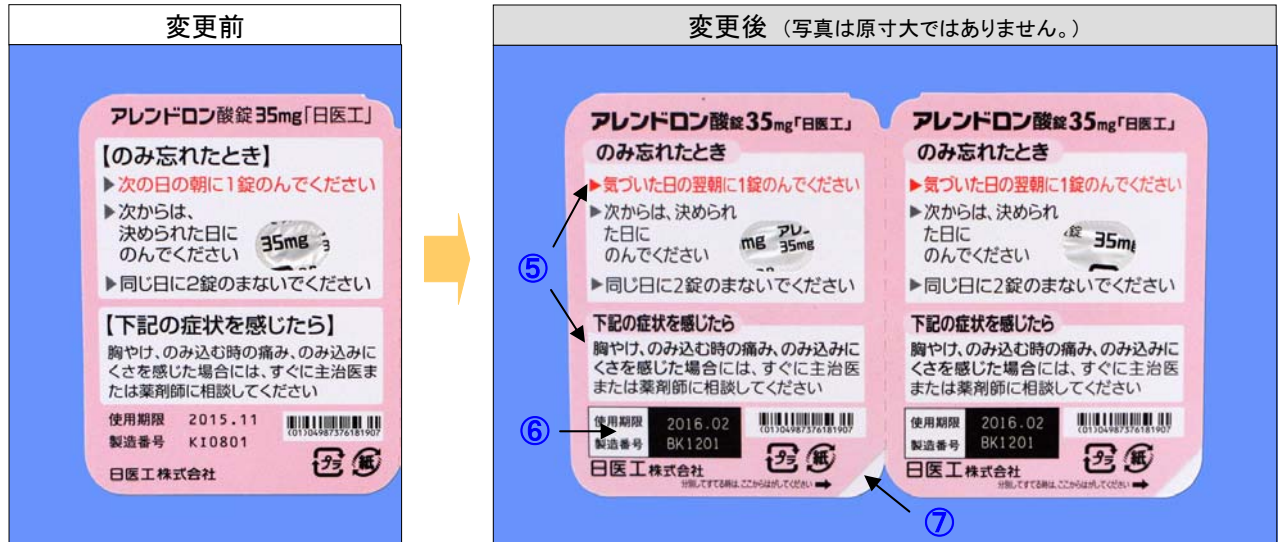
変更前

アレンドロン酸錠35mg「日医工」

【のみ忘れたとき】

▶次の日の朝に1錠のんでください

▶次からは、決められた日にのんでください

35mg

▶同じ日に2錠のまないでください

【下記の症状を感じたら】

胸やけ、のみ込む時の痛み、のみ込みにくさを感じた場合には、すぐに主治医または薬剤師に相談してください

使用期限 2015.11

製造番号 KI0801

(01)04987376181907

日医工株式会社

プラ 紙

変更後 (写真は原寸大ではありません。)

アレンドロン酸錠35mg「日医工」

のみ忘れたとき

▶気づいた日の翌朝に1錠のんでください

▶次からは、決められた日にのんでください

mg アレ 35mg

▶同じ日に2錠のまないでください

下記の症状を感じたら

胸やけ、のみ込む時の痛み、のみ込みにくさを感じた場合には、すぐに主治医または薬剤師に相談してください

使用期限 2016.02

製造番号 BK1201

(01)04987376181907

日医工株式会社

プラ 紙

分割してする時は、ここからはがしてください ➡

アレンドロン酸錠35mg「日医工」

のみ忘れたとき

▶気づいた日の翌朝に1錠のんでください

▶次からは、決められた日にのんでください

錠 35mg

▶同じ日に2錠のまないでください

下記の症状を感じたら

胸やけ、のみ込む時の痛み、のみ込みにくさを感じた場合には、すぐに主治医または薬剤師に相談してください

使用期限 2016.02

製造番号 BK1201

(01)04987376181907

日医工株式会社

プラ 紙

分割してする時は、ここからはがしてください ➡

⑤

⑥

⑦